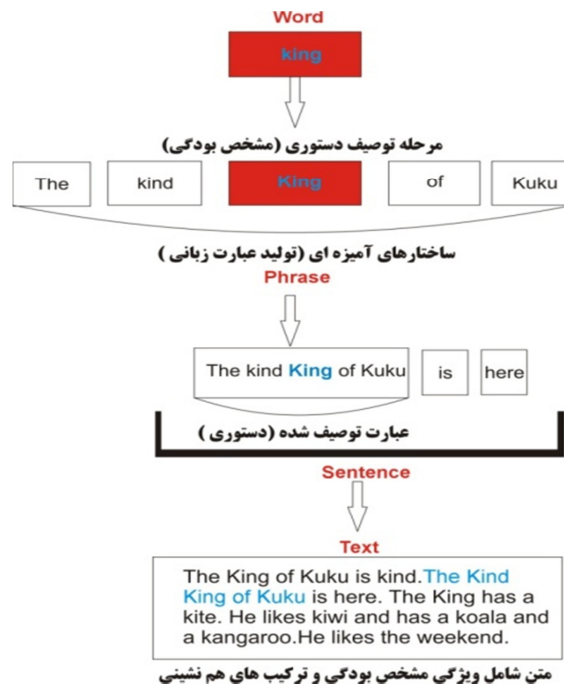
Word

king

مرحله توصیف دستوری (مشخص بودگی)

The

kind

King

of

Kuku

ساختارهای آمیزه ای (تولید عبارت زبانی )

Phrase

The kind King of Kuku

is

here

عبارت توصیف شده (دستوری )

Sentence

Text

The King of Kuku is kind.The Kind King of Kuku is here. The King has a kite. He likes kiwi and has a koala and a kangaroo.He likes the weekend.

متن شامل ویژگی مشخص بودگی و ترکیب های هم نشینی